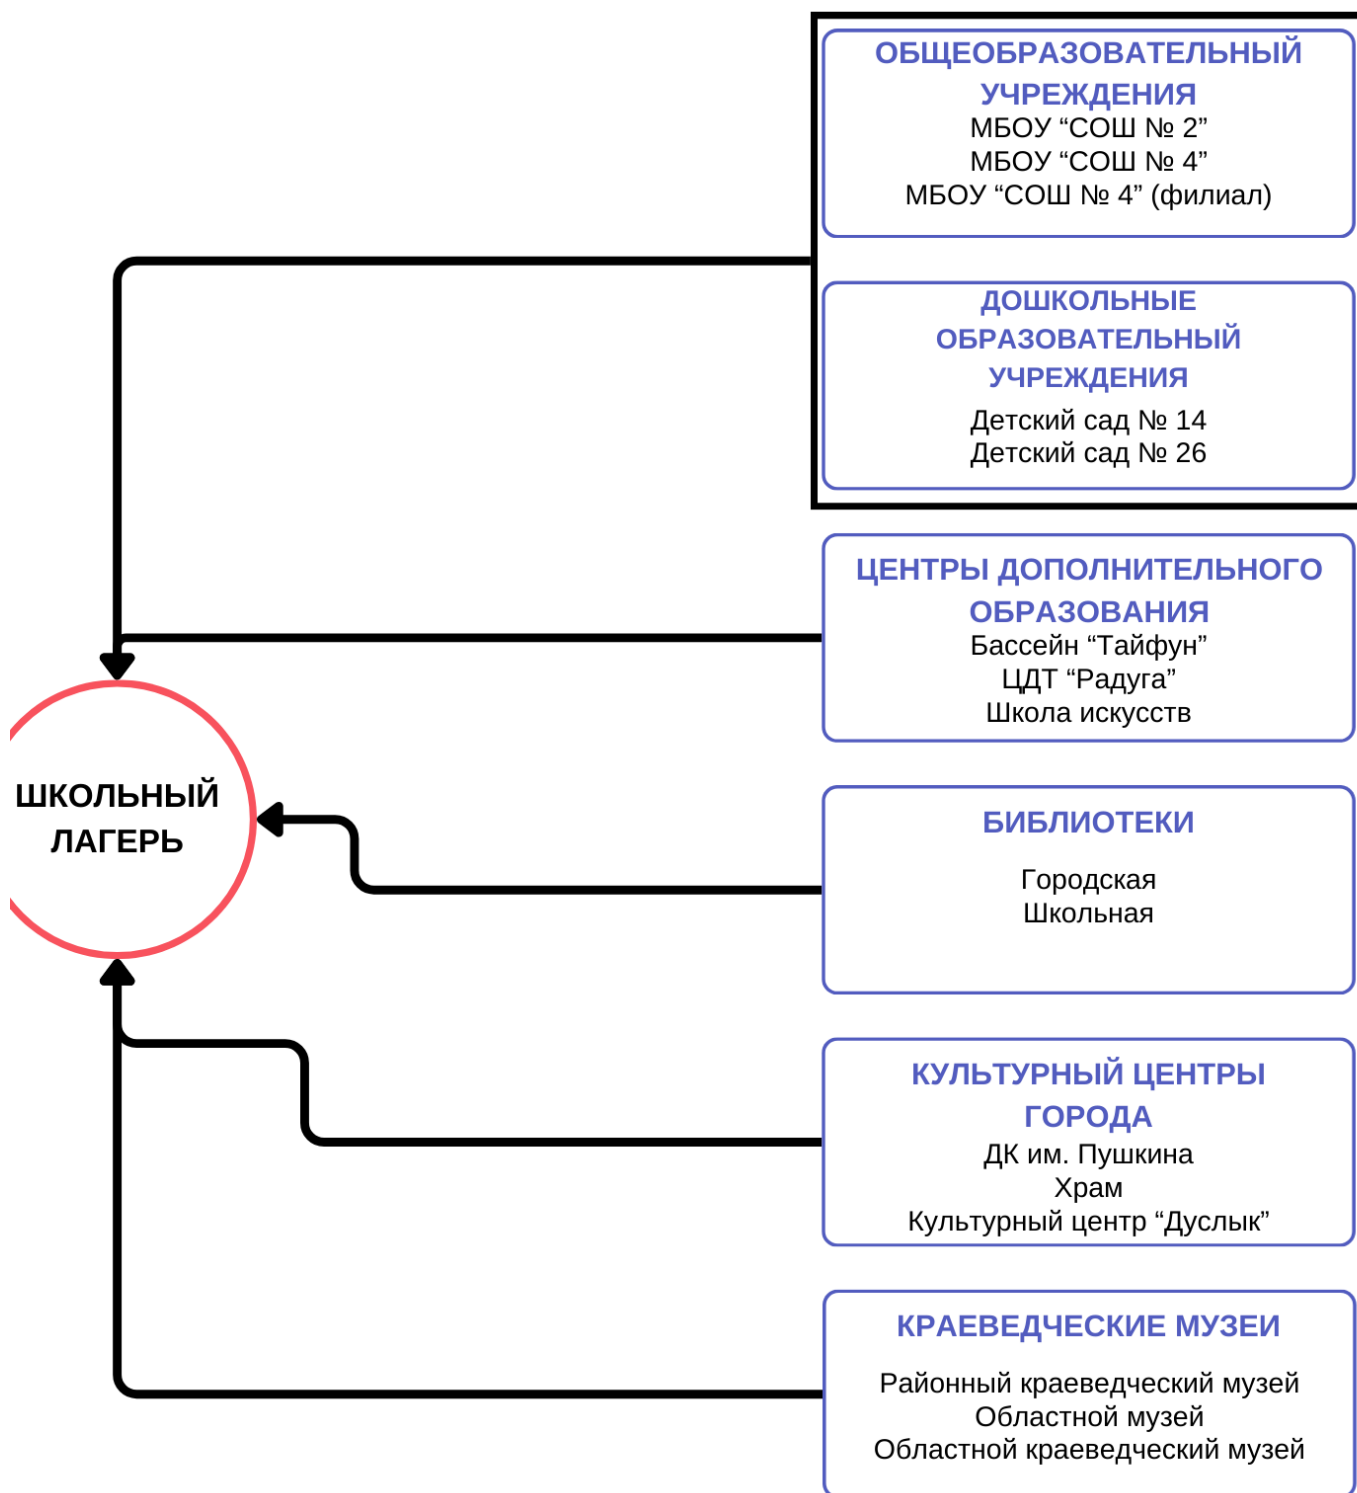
ОБЩЕОБРАЗОВАТЕЛЬНЫЙ УЧРЕЖДЕНИЯ
МБОУ “СОШ № 2”
МБОУ “СОШ № 4”
МБОУ “СОШ № 4” (филиал)

ДОШКОЛЬНЫЕ ОБРАЗОВАТЕЛЬНЫЙ УЧРЕЖДЕНИЯ
Детский сад № 14
Детский сад № 26

ЦЕНТРЫ ДОПОЛНИТЕЛЬНОГО ОБРАЗОВАНИЯ
Бассейн “Тайфун”
ЦДТ “Радуга”
Школа искусств

ШКОЛЬНЫЙ ЛАГЕРЬ

БИБЛИОТЕКИ
Городская
Школьная

КУЛЬТУРНЫЙ ЦЕНТРЫ ГОРОДА
ДК им. Пушкина
Храм
Культурный центр “Дуслык”

КРАЕВЕДЧЕСКИЕ МУЗЕИ
Районный краеведческий музей
Областной музей
Областной краеведческий музей